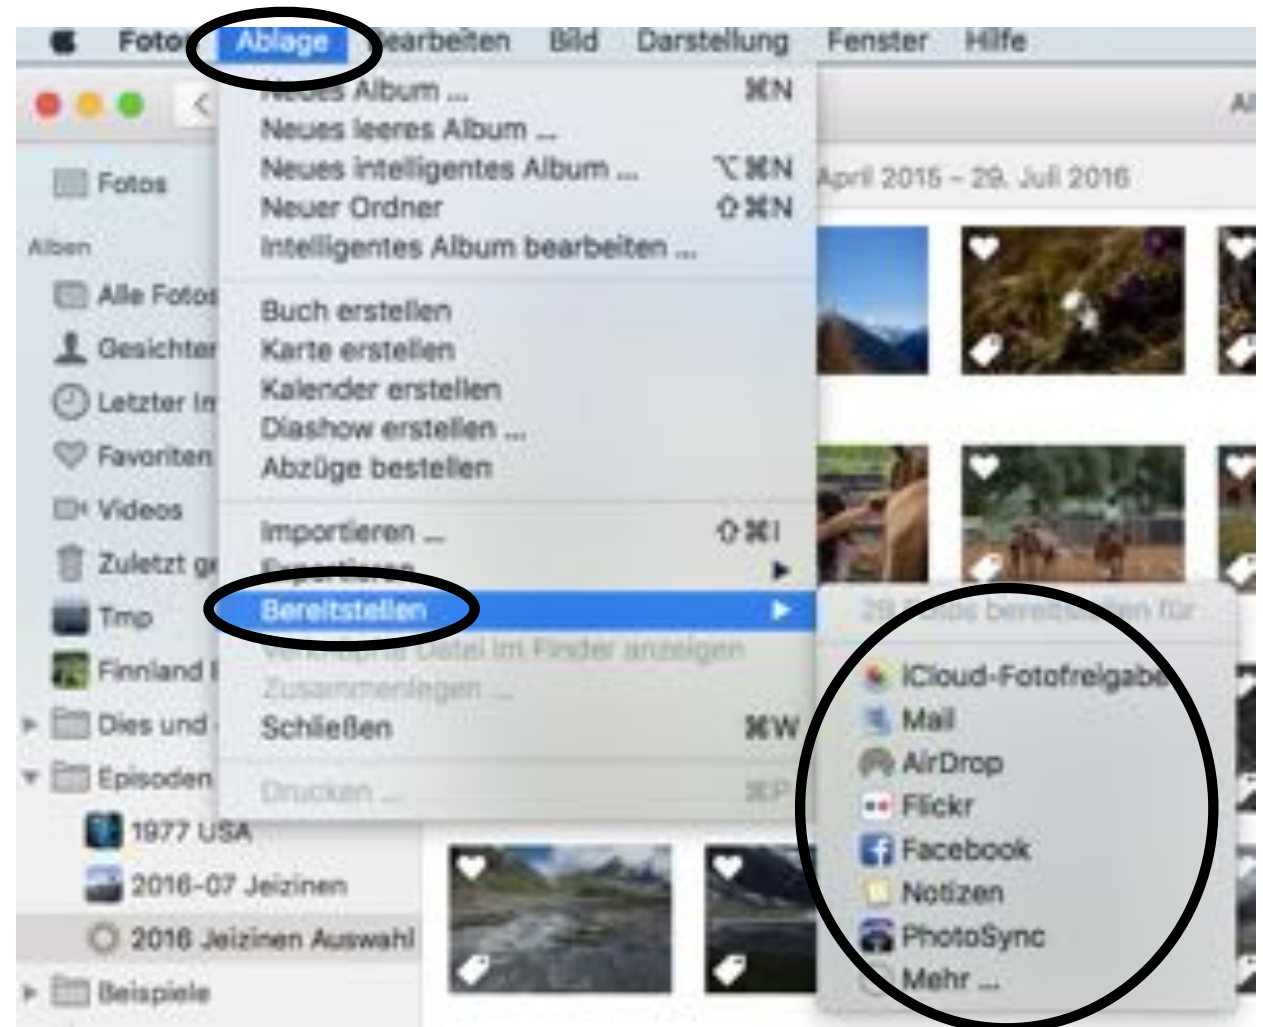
Fotos Ablage Bearbeiten Bild Darstellung Fenster Hilfe

Neues Album ... ⌘N
Neues leeres Album ...
Neues intelligentes Album ... ⌥⌘N
Neuer Ordner ⇧⌘N
Intelligentes Album bearbeiten ...

Buch erstellen
Karte erstellen
Kalender erstellen
Diashow erstellen ...
Abzüge bestellen

Importieren ... ⇧⌘I
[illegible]
Bereitstellen
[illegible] Datei im Finder anzeigen
Zusammenlegen ...
Schließen ⌘W

Drucken ... ⌘P

29 Fotos bereitstellen für
iCloud-Fotofreigabe
Mail
AirDrop
Flickr
Facebook
Notizen
PhotoSync
Mehr ...

Fotos
Alben
Alle Fotos
Gesichter
Letzter Im
Favoriten
Videos
Zuletzt ge
Tmp
Finnland
Dies und
Episoden
1977 USA
2016-07 Jeizinen
2016 Jeizinen Auswahl
Beispiele

April 2015 – 29. Juli 2016
Al